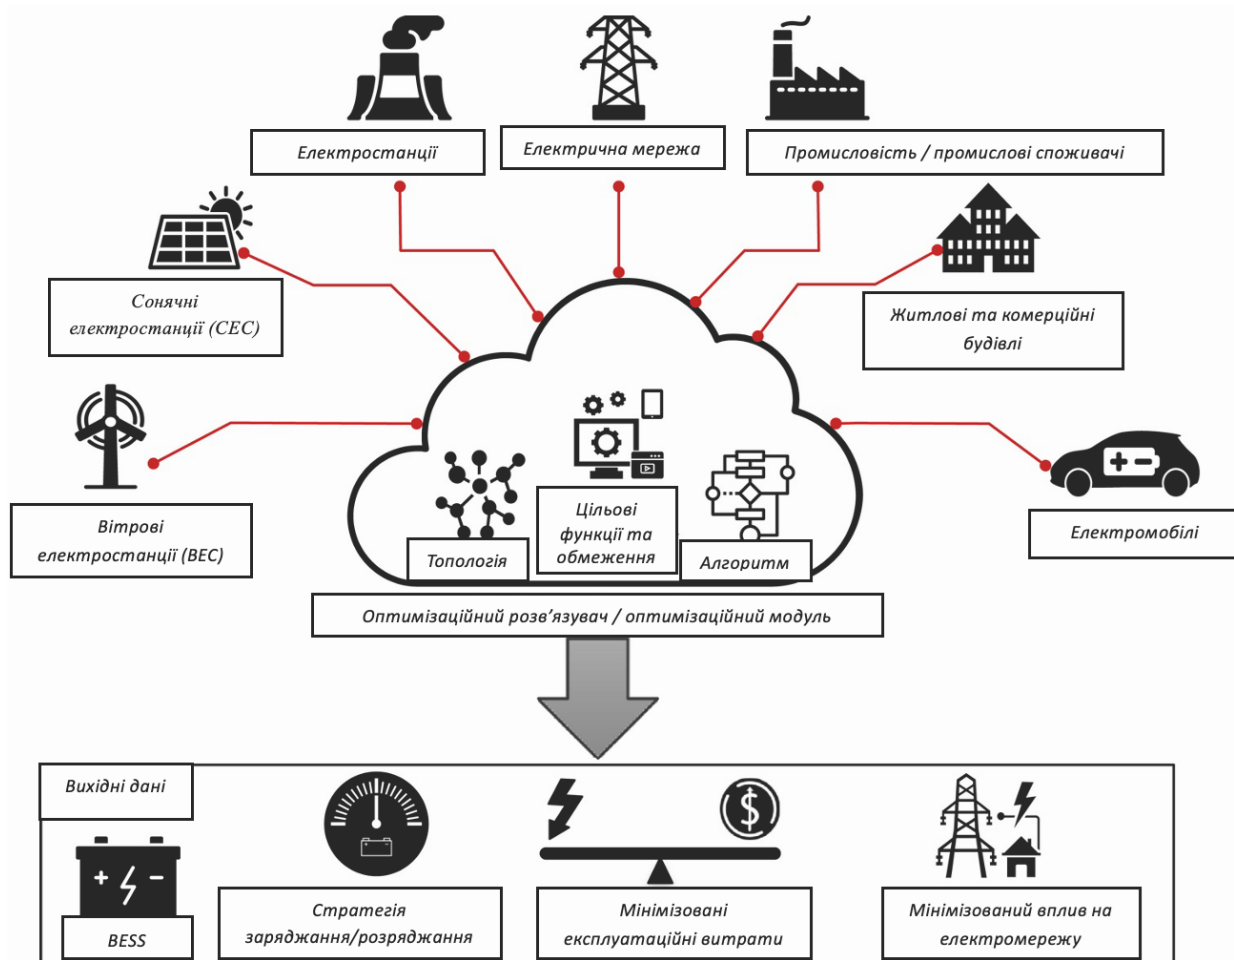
Електростанції

Електрична мережа

Промисловість / промислові споживачі

Сонячні електростанції (СЕС)

Житлові та комерційні будівлі

Вітрові електростанції (ВЕС)

Електромобілі

Топологія

Цільові функції та обмеження

Алгоритм

Оптимізаційний розв’язувач / оптимізаційний модуль

Вихідні дані

BESS

Стратегія заряджання/розряджання

Мінімізовані експлуатаційні витрати

Мінімізований вплив на електромережу